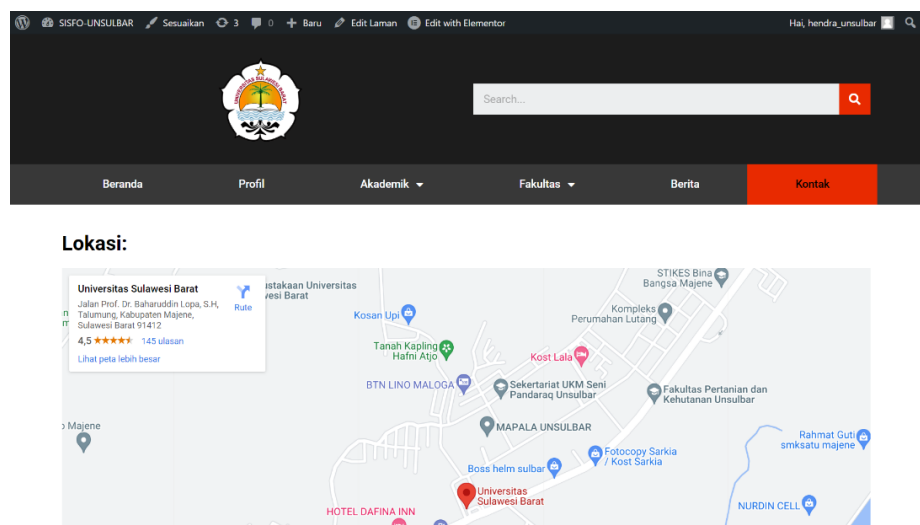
SISFO-UNSULBAR Sesuaikan 3 0 Baru Edit Laman Edit with Elementor Hai, hendra_unsulbar

Search...

Beranda Profil Akademik Fakultas Berita Kontak

Lokasi:

Universitas Sulawesi Barat
Jalan Prof. Dr. Baharuddin Lopa, S.H, Talumung, Kabupaten Majene, Sulawesi Barat 91412
Rute
4,5 ★★★★★ 145 ulasan
Lihat peta lebih besar

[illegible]stakaan Universitas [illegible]esi Barat
STIKES Bina Bangsa Majene
Kosan Upi
Kompleks Perumahan Lutang
Tanah Kapling Hafni Atjo
Kost Lala
BTN LINO MALOGA
Sekretariat UKM Seni Pandaraq Unsulbar
Fakultas Pertanian dan Kehutanan Unsulbar
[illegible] Majene
MAPALA UNSULBAR
Rahmat Guti smksatu majene
Fotocopy Sarkia / Kost Sarkia
Boss helm sulbar
Universitas Sulawesi Barat
HOTEL DAFINA INN
NURDIN CELL